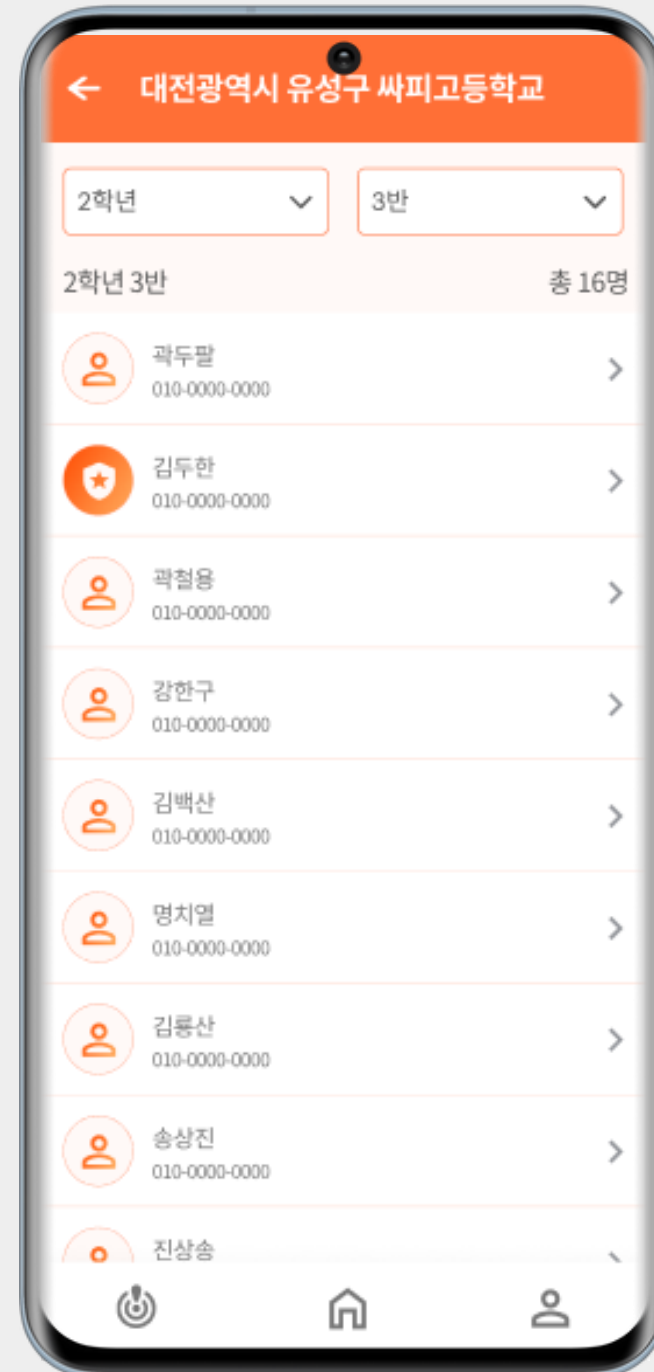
대전광역시 유성구 싸피고등학교

2학년

3반

2학년 3반

총 16명

곽두팔
010-0000-0000

김두한
010-0000-0000

곽철용
010-0000-0000

강한구
010-0000-0000

김백산
010-0000-0000

명치열
010-0000-0000

김룡산
010-0000-0000

송상진
010-0000-0000

진상송